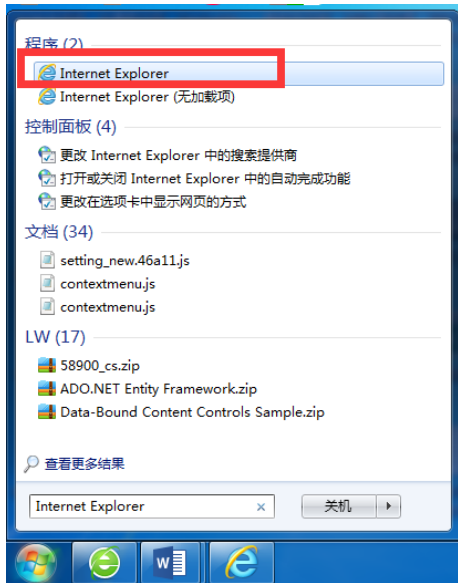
程序 (2)
Internet Explorer
Internet Explorer (无加载项)

控制面板 (4)
更改 Internet Explorer 中的搜索提供商
打开或关闭 Internet Explorer 中的自动完成功能
更改在选项卡中显示网页的方式

文档 (34)
setting_new.46a11.js
contextmenu.js
contextmenu.js

LW (17)
58900_cs.zip
ADO.NET Entity Framework.zip
Data-Bound Content Controls Sample.zip

查看更多结果

Internet Explorer ×
关机